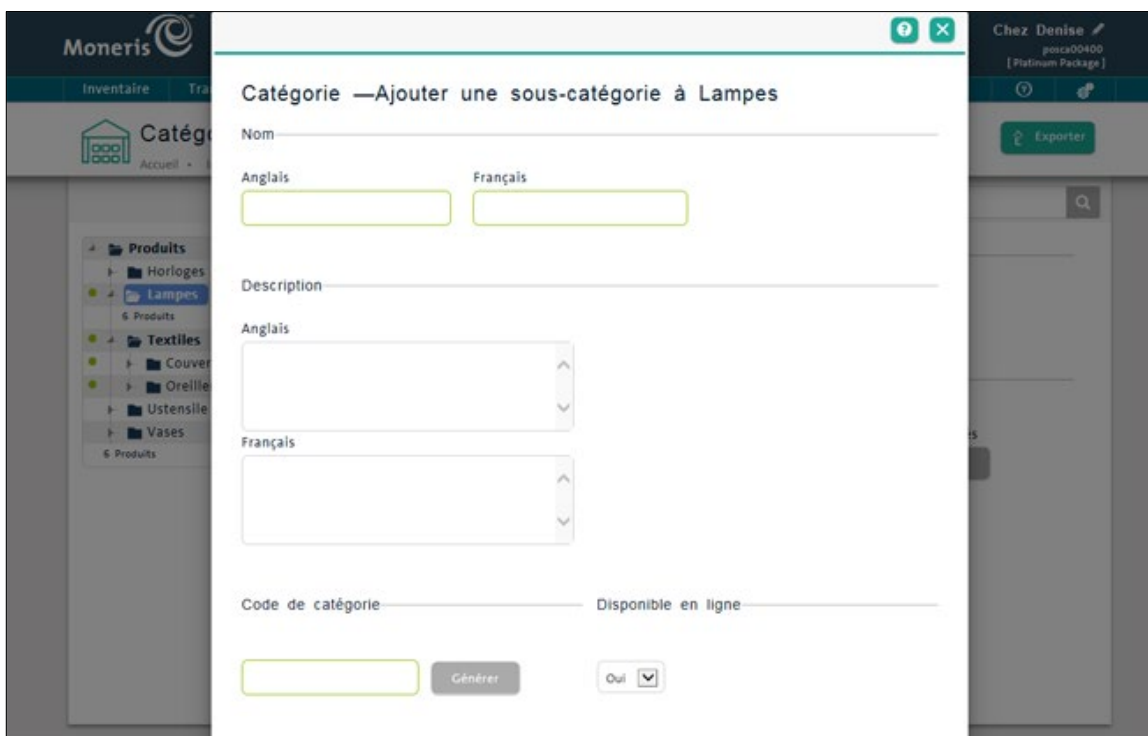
Moneris

Inventaire Tra

Catégo
Accueil •

Produits
Horloges
Lampes
6 Produits
Textiles
Couver
Oreille
Ustensile
Vases
6 Produits

Chez Denise
posca00400
[ Platinum Package ]

Exporter

Catégorie —Ajouter une sous-catégorie à Lampes

Nom

Anglais

Français

Description

Anglais

Français

Code de catégorie

Disponible en ligne

Générer

Oui